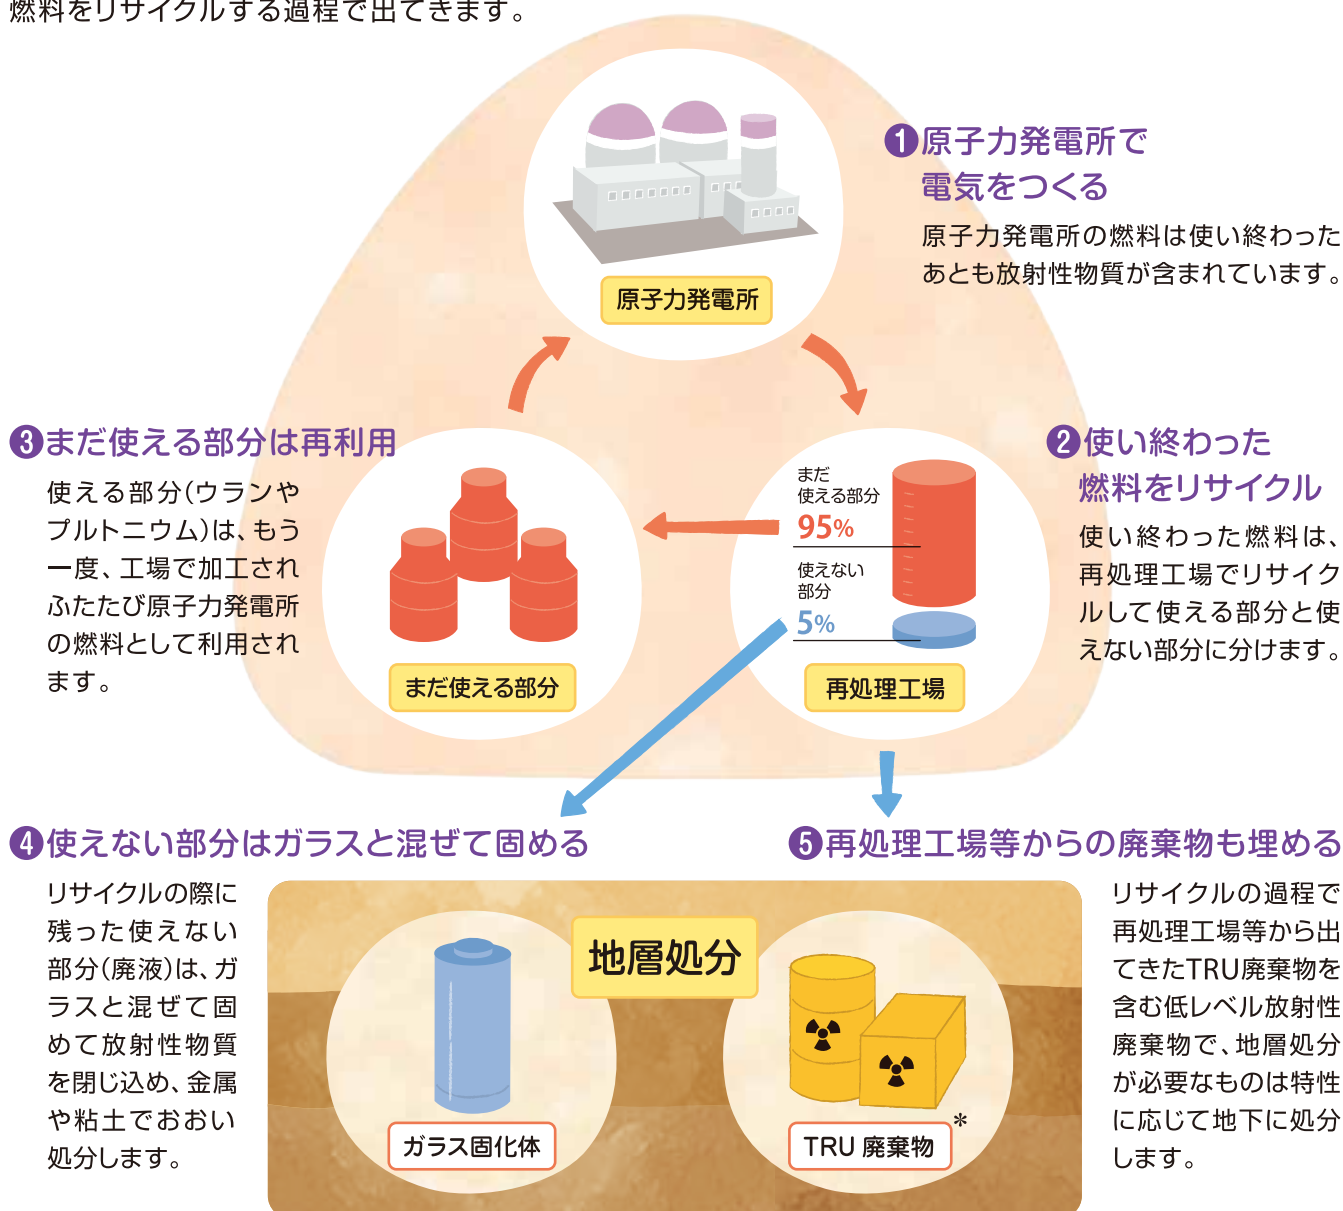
燃料をリサイクルする過程で出てきます。

原子力発電所

❶原子力発電所で電気をつくる

原子力発電所の燃料は使い終わったあとも放射性物質が含まれています。

❸まだ使える部分は再利用

使える部分(ウランやプルトニウム)は、もう一度、工場で加工されふたたび原子力発電所の燃料として利用されます。

まだ使える部分

まだ使える部分
95%
使えない部分
5%

再処理工場

❷使い終わった燃料をリサイクル

使い終わった燃料は、再処理工場でリサイクルして使える部分と使えない部分に分けます。

❹使えない部分はガラスと混ぜて固める

リサイクルの際に残った使えない部分(廃液)は、ガラスと混ぜて固めて放射性物質を閉じ込め、金属や粘土でおおい処分します。

地層処分

ガラス固化体

TRU 廃棄物
*

❺再処理工場等からの廃棄物も埋める

リサイクルの過程で再処理工場等から出てきたTRU廃棄物を含む低レベル放射性廃棄物で、地層処分が必要なものは特性に応じて地下に処分します。